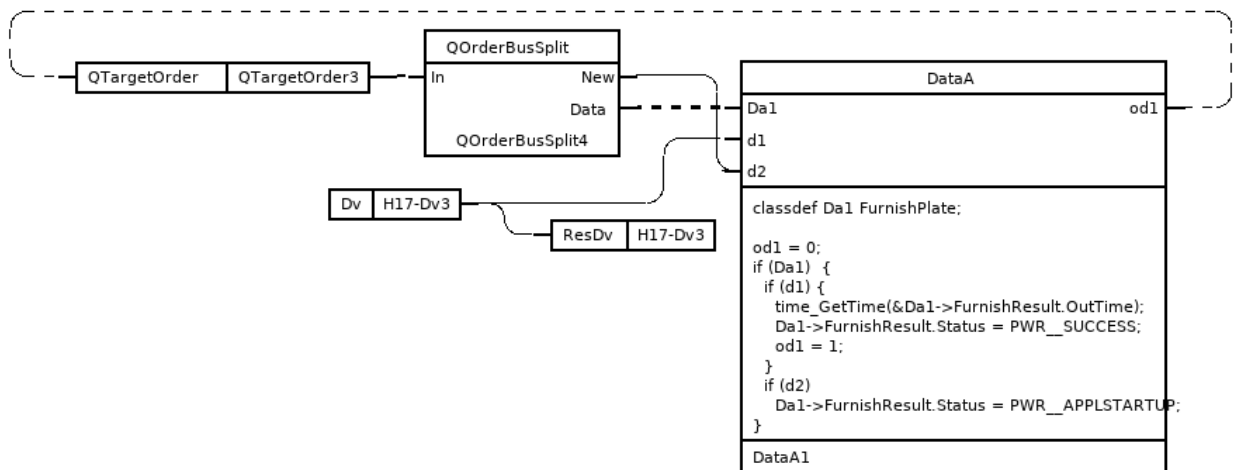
QTargetOrder | QTargetOrder3

QOrderBusSplit
In
New
Data
QOrderBusSplit4

DataA
Da1
d1
d2
od1

Dv | H17-Dv3

ResDv | H17-Dv3

classdef Da1 FurnishPlate;

od1 = 0;
if (Da1) {
if (d1) {
time_GetTime(&Da1->FurnishResult.OutTime);
Da1->FurnishResult.Status = PWR__SUCCESS;
od1 = 1;
}
if (d2)
Da1->FurnishResult.Status = PWR__APPLSTARTUP;
}

DataA1